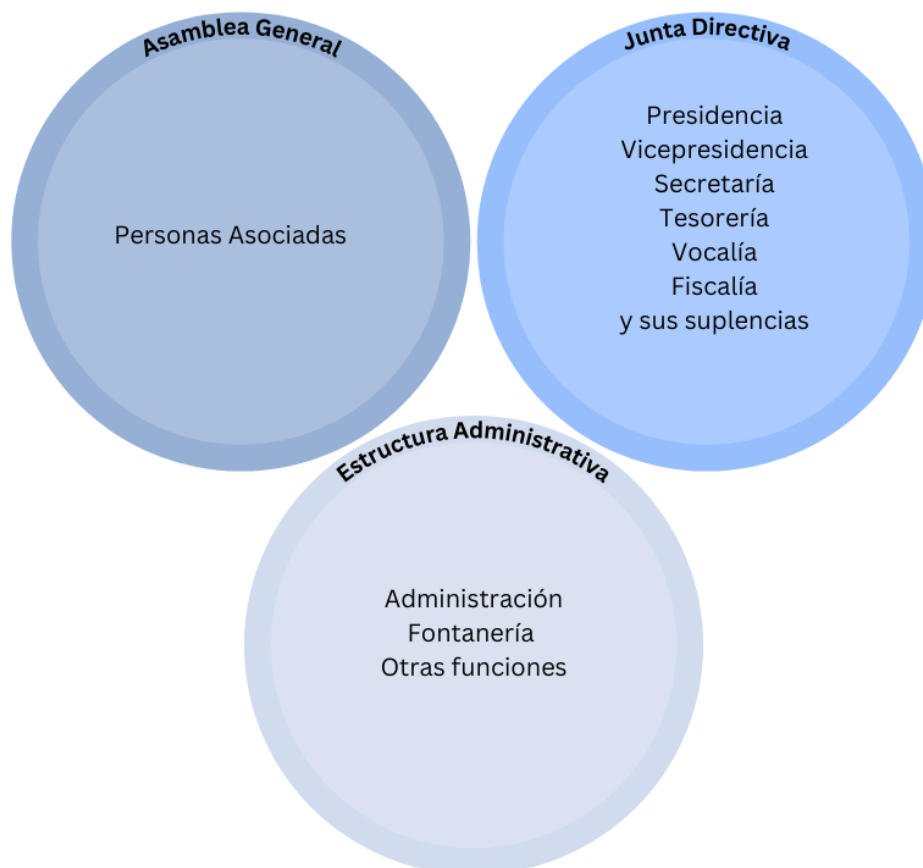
Asamblea General

Personas Asociadas

Junta Directiva

Presidencia
Vicepresidencia
Secretaría
Tesorería
Vocalía
Fiscalía
y sus suplencias

Estructura Administrativa

Administración
Fontanería
Otras funciones